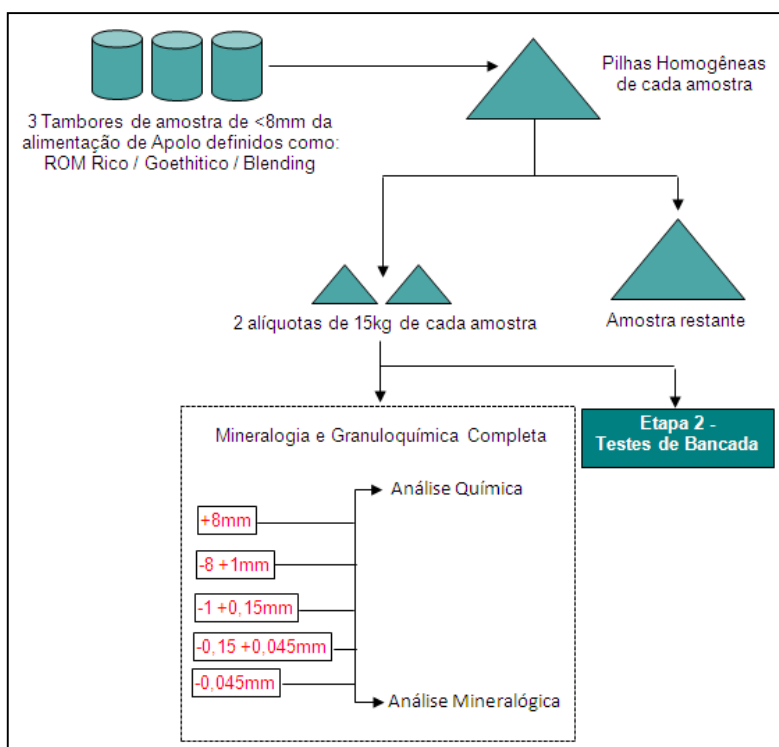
3 Tambores de amostra de <8mm da alimentação de Apolo definidos como: ROM Rico / Goethitico / Blending

Pilhas Homogêneas de cada amostra

2 alíquotas de 15kg de cada amostra

Amostra restante

Mineralogia e Granuloquímica Completa

Etapa 2 - Testes de Bancada

+8mm

-8 +1mm

-1 +0,15mm

-0,15 +0,045mm

-0,045mm

Análise Química

Análise Mineralógica